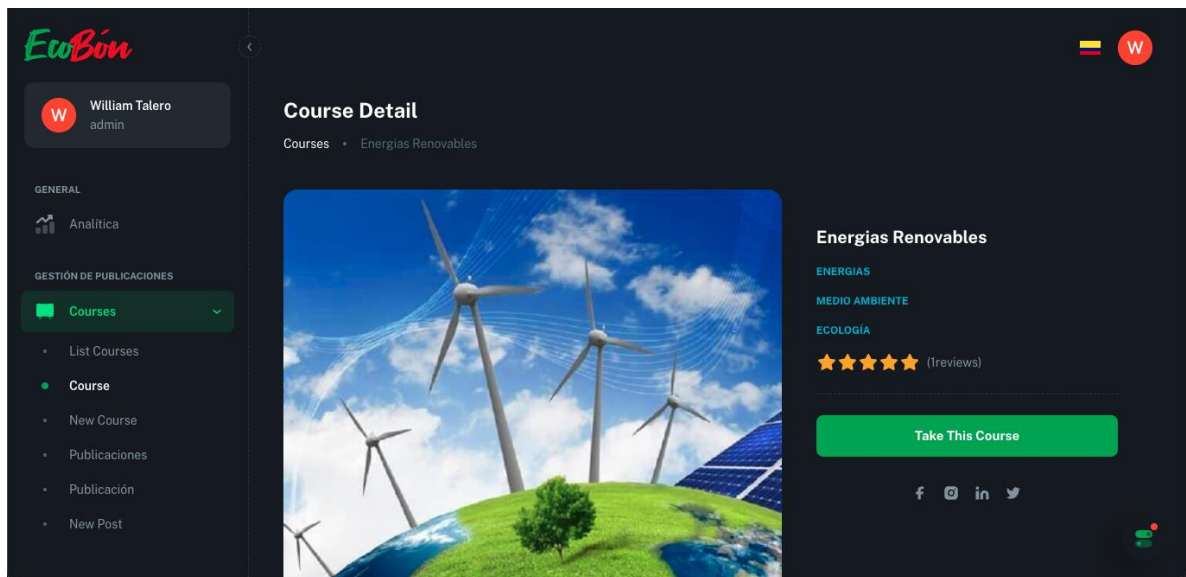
EcoBón

W

W William Talero admin

GENERAL

Analítica

GESTIÓN DE PUBLICACIONES

Courses

List Courses

Course

New Course

Publicaciones

Publicación

New Post

Course Detail

Courses • Energias Renovables

Energias Renovables

ENERGIAS

MEDIO AMBIENTE

ECOLOGÍA

(1reviews)

Take This Course